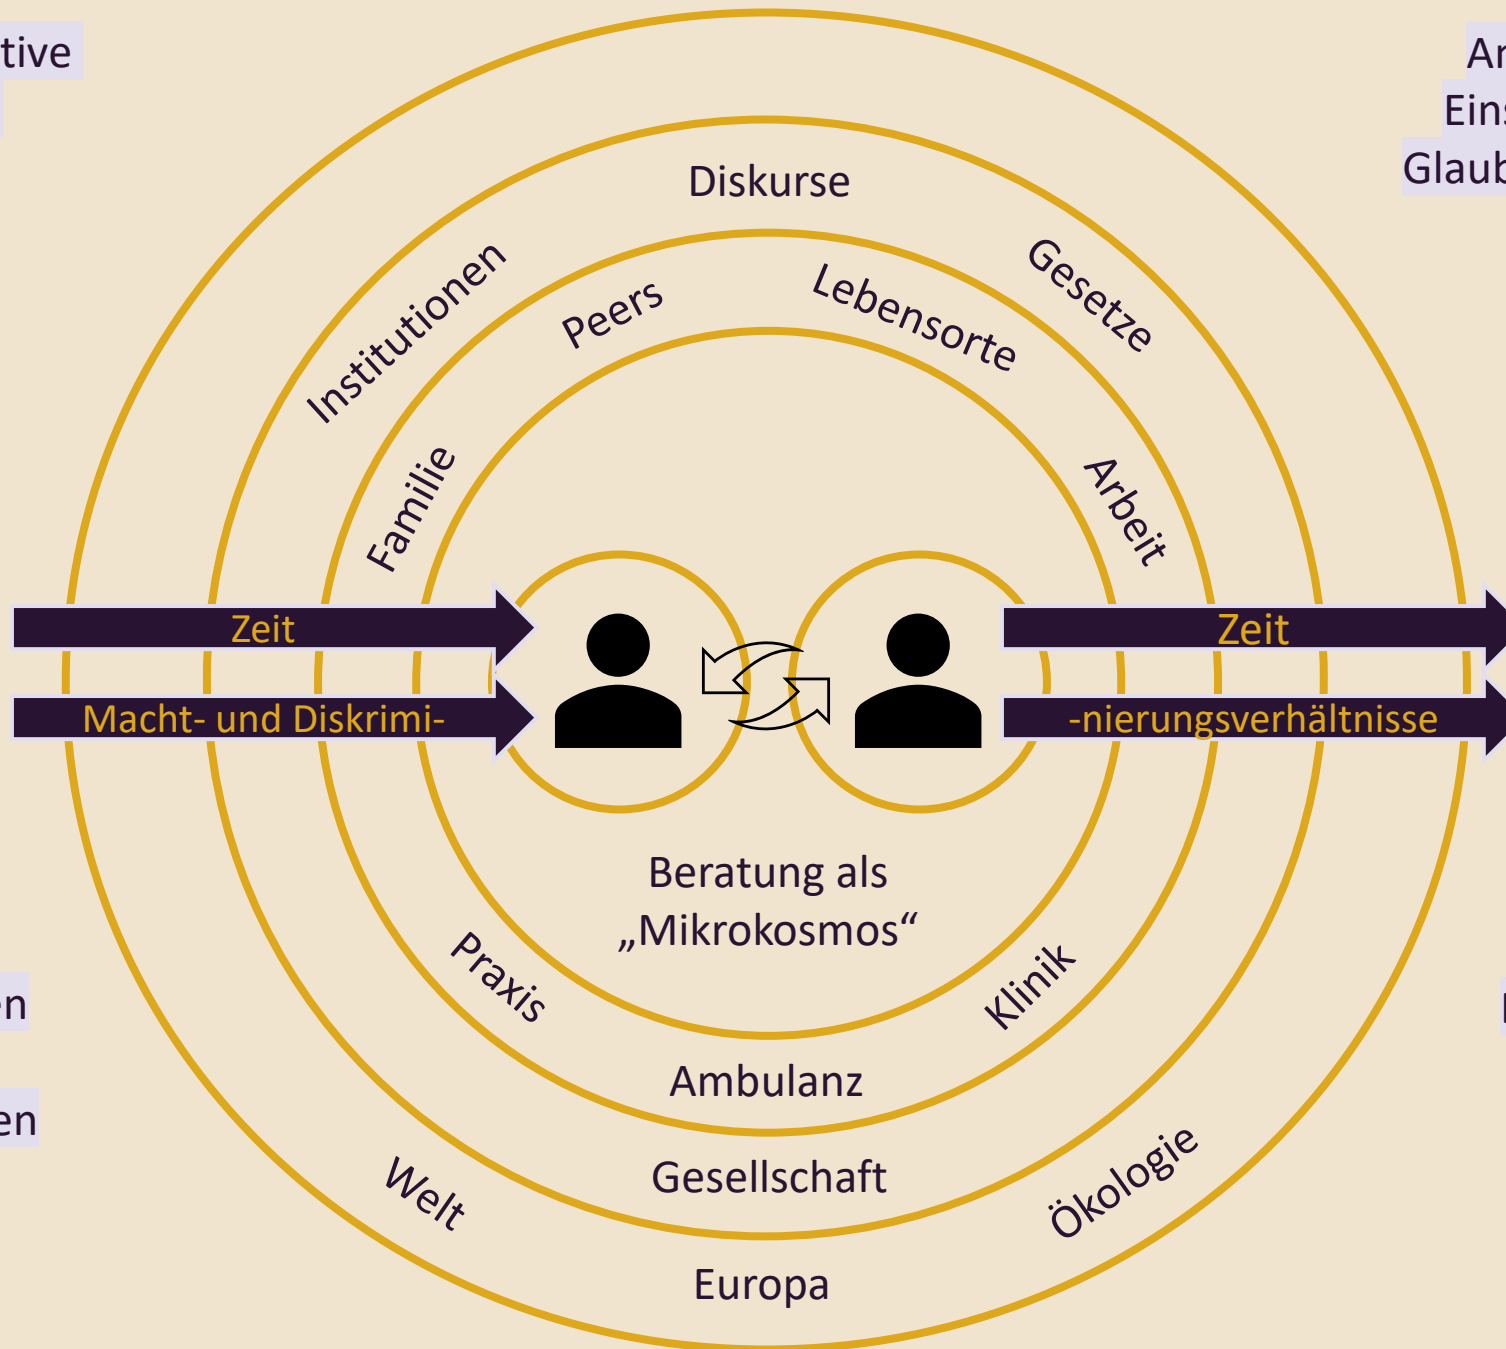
tive

Ar
Eins
Glaub

Diskurse

Institutionen

Gesetze

Peers

Lebensorte

Familie

Arbeit

Zeit

Macht- und Diskrimi-

Zeit

-nierungsverhältnisse

Beratung als „Mikrokosmos“

Praxis

Klinik

Ambulanz

Gesellschaft

Welt

Ökologie

Europa

en

en